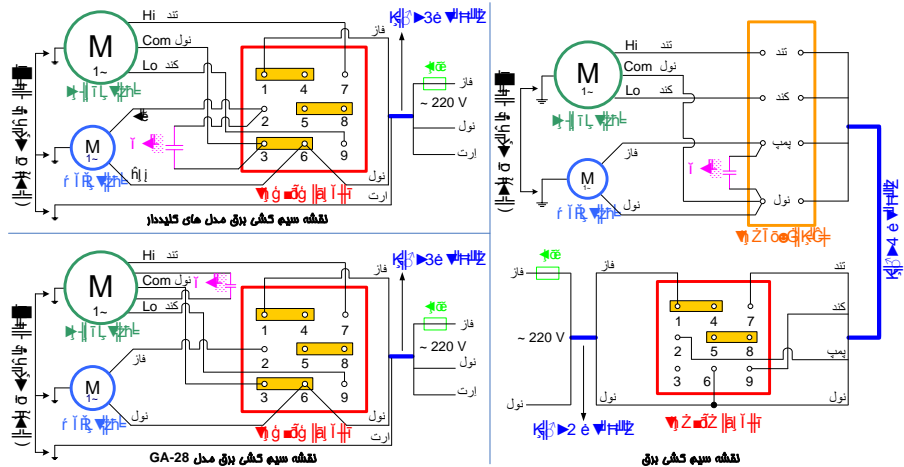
Hi تند
M
Com نول
1~
Lo کند
فاز
1 4 7
2 5 8
3 6 9
~ 220 V
فاز
نول
ارت
M
1~
نول
ارت
نقشه سیم کشی برق مدل های کلیددار

M
1~
تند
Com نول
Lo کند
فاز
1 4 7
2 5 8
3 6 9
~ 220 V
فاز
نول
ارت
M
1~
فاز
نول
ارت
نقشه سیم کشی برق مدل GA-28

M
1~
Hi تند
Com نول
Lo کند
تند
کند
پمپ
نول
M
1~
فاز
نول
فاز
فاز
تند
کند
1 4 7
2 5 8
3 6 9
پمپ
~ 220 V
نول
نول
نقشه سیم کشی برق